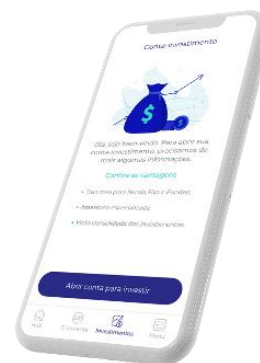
Conta Investimento

Olá, seja bem-vindo. Para abrir sua conta investimento, precisamos de mais algumas informações.

Confira as vantagens

• Taxa zero para Renda Fixa e Fundos

• Assessoria especializada

• Maior variedade de investimentos

Abrir conta para investir

Início
Carteira
Investimentos
Menu